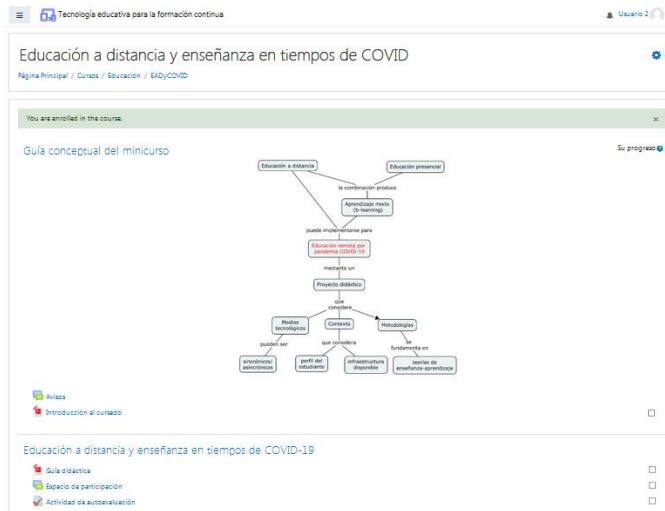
≡ Tecnología educativa para la formación continua

Usuario 2

Educación a distancia y enseñanza en tiempos de COVID

Página Principal / Cursos / Educación / EADyCOVID

You are enrolled in the course.

×

Guía conceptual del minicurso

Su progreso

Educación a distancia

Educación presencial

la combinación produce

Aprendizaje mixto (b-learning)

puede implementarse para

Educación remota por pandemia COVID-19

mediante un

Proyecto didáctico

que considere

Medios tecnológicos

Contexto

Metodologías

pueden ser

que considera

se fundamenta en

sincrónicos/ asincrónicos

perfil del estudiante

infraestructura disponible

teorías de enseñanza-aprendizaje

Avisos

Introducción al cursado

Educación a distancia y enseñanza en tiempos de COVID-19

Guía didáctica

Espacio de participación

Actividad de autoevaluación